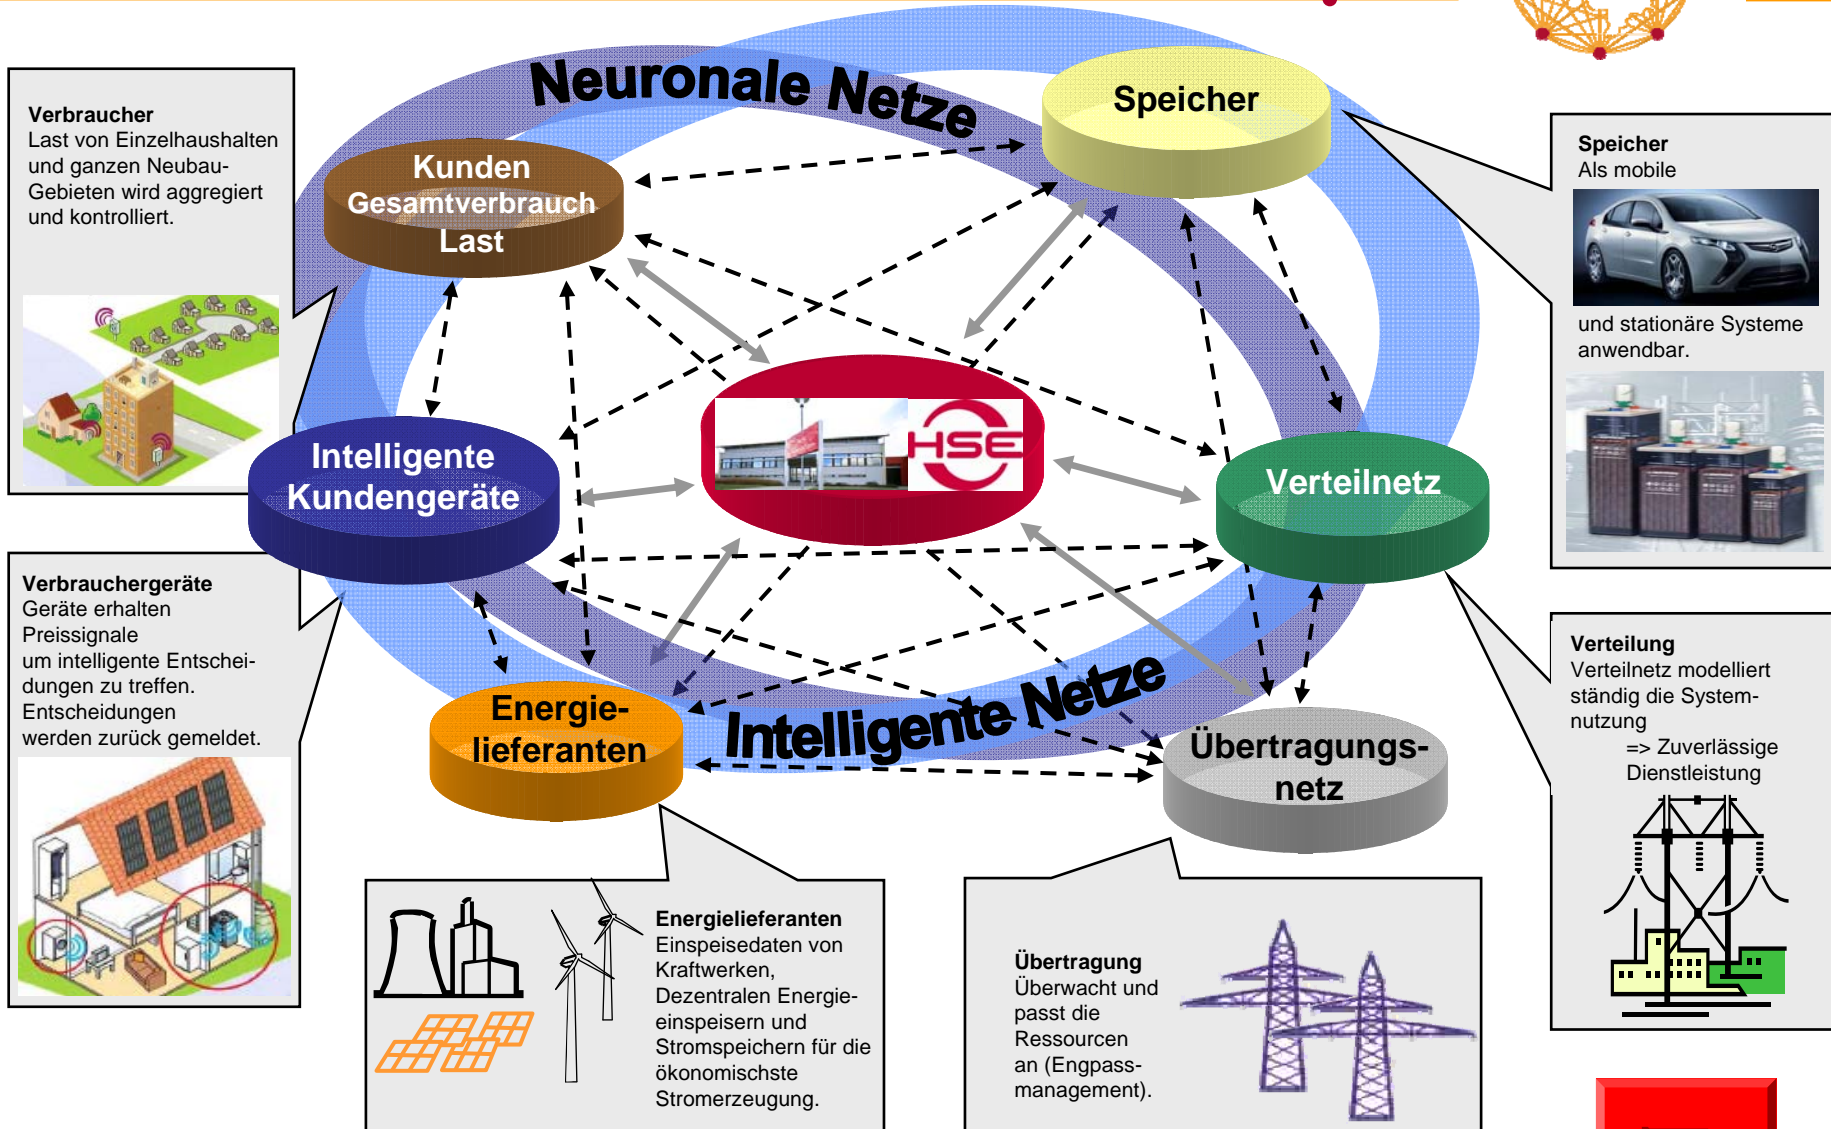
Neuronale Netze

Verbraucher
Last von Einzelhaushalten und ganzen Neubau-Gebieten wird aggregiert und kontrolliert.

Kunden Gesamtverbrauch Last

Speicher

Speicher
Als mobile

und stationäre Systeme anwendbar.

Intelligente Kundengeräte

HSE

Verteilnetz

Verbrauchergeräte
Geräte erhalten Preissignale um intelligente Entscheidungen zu treffen. Entscheidungen werden zurück gemeldet.

Verteilung
Verteilnetz modelliert ständig die Systemnutzung
=> Zuverlässige Dienstleistung

Energielieferanten

Intelligente Netze

Übertragungsnetz

Energielieferanten
Einspeisedaten von Kraftwerken, Dezentralen Energieeinspeisern und Stromspeichern für die ökonomischste Stromerzeugung.

Übertragung
Überwacht und passt die Ressourcen an (Engpassmanagement).